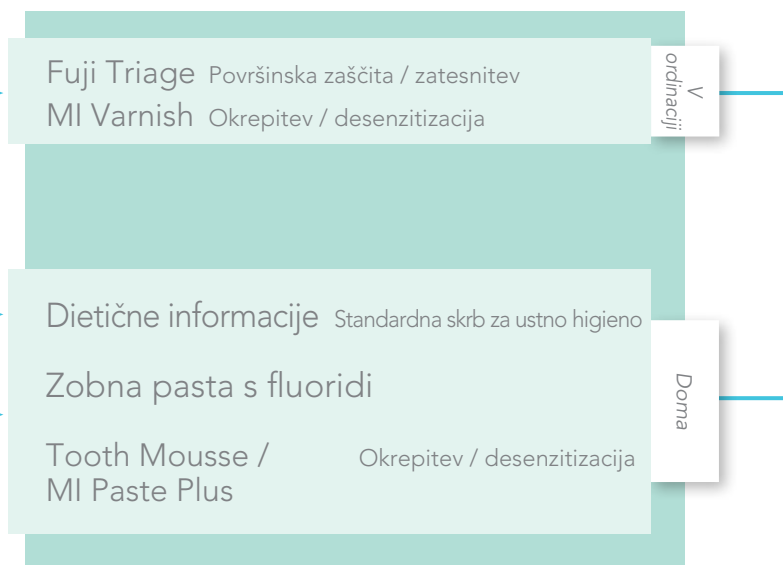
Fuji Triage Površinska zaščita / zatesnitev
MI Varnish Okrepitev / desenzitizacija

V ordinaciji

Dietične informacije Standardna skrb za ustno higieno

Zobna pasta s fluoridi

Tooth Mousse / MI Paste Plus Okrepitev / desenzitizacija

Doma